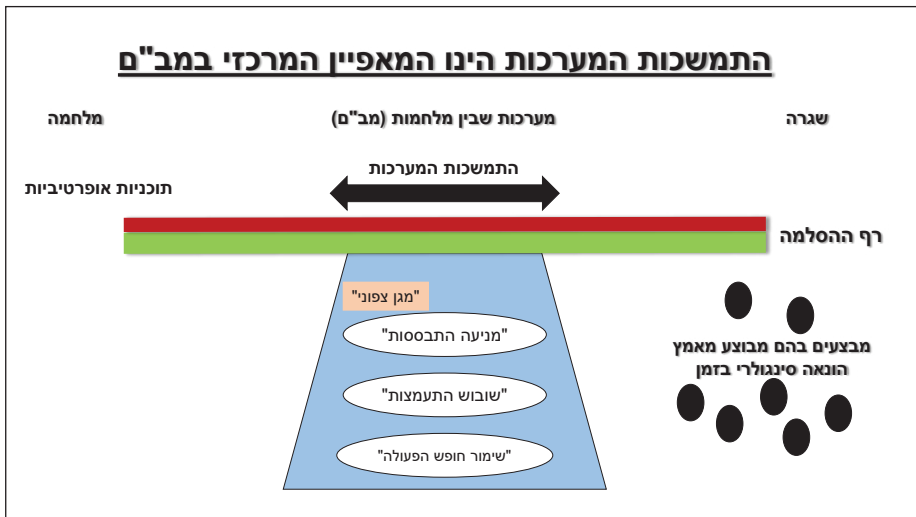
התמשכות המערכות הינו המאפיין המרכזי במב"ם

שגרה

מערכות שבין מלחמות (מב"ם)

מלחמה

התמשכות המערכות

תוכניות אופרטיביות

רף ההסלמה

"מגן צפוני"

"מניעה התבססות"

"שובוש התעמצות"

"שימור חופש הפעולה"

מבצעים בהם מבוצע מאמץ הונאה סינגולרי בזמן